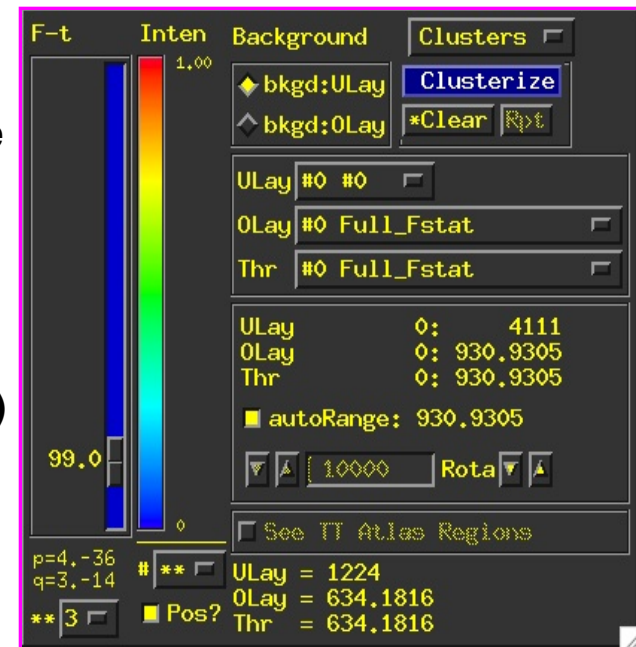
F-t
Inten
Background
Clusters
1.00
bkgd:ULay
bkgd:OLay
Clusterize
*Clear
Rpt
ULay #0 #0
OLay #0 Full_Fstat
Thr #0 Full_Fstat
ULay 0: 4111
OLay 0: 930.9305
Thr 0: 930.9305
autoRange: 930.9305
99.0
10000
Rota
0
See TT Atlas Regions
p=4.-36
q=3.-14
# **
** 3
Pos?
ULay = 1224
OLay = 634.1816
Thr = 634.1816